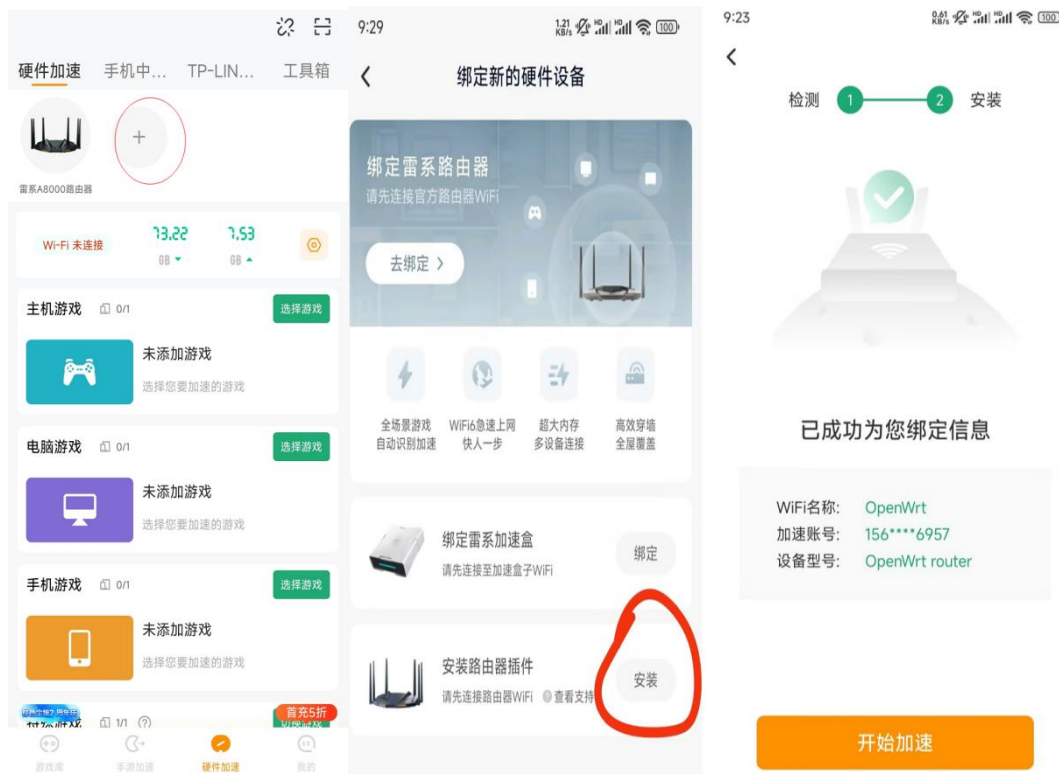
硬件加速 手机中… TP-LIN… 工具箱

雷系A8000路由器

Wi-Fi 未连接 73.22 GB 7.53 GB

主机游戏 0/1 选择游戏
未添加游戏
选择您要加速的游戏

电脑游戏 0/1 选择游戏
未添加游戏
选择您要加速的游戏

手机游戏 0/1 选择游戏
未添加游戏
选择您要加速的游戏

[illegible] 1/1 首充5折

游戏库 手游加速 硬件加速 我的

9:29

绑定新的硬件设备

绑定雷系路由器
请先连接官方路由器WiFi
去绑定 >

全场景游戏 自动识别加速
WiFi6急速上网 快人一步
超大内存 多设备连接
高效穿墙 全屋覆盖

绑定雷系加速盒
请先连接至加速盒子WiFi
绑定

安装路由器插件
请先连接路由器WiFi 查看支持
安装

9:23

检测 1 2 安装

已成功为您绑定信息

WiFi名称: OpenWrt
加速账号: 156****6957
设备型号: OpenWrt router

开始加速